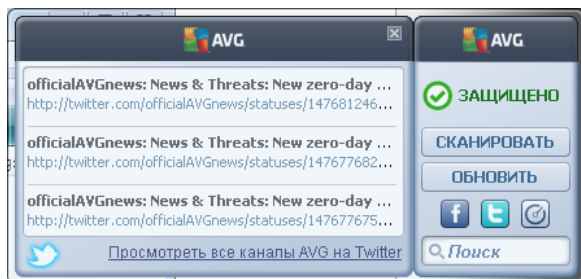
AVG

officialAVGnews: News & Threats: New zero-day ...
http://twitter.com/officialAVGnews/statuses/147681246...

officialAVGnews: News & Threats: New zero-day ...
http://twitter.com/officialAVGnews/statuses/147677682...

officialAVGnews: News & Threats: New zero-day ...
http://twitter.com/officialAVGnews/statuses/147677675...

Просмотреть все каналы AVG на Twitter

AVG

ЗАЩИЩЕНО

СКАНИРОВАТЬ

ОБНОВИТЬ

Поиск